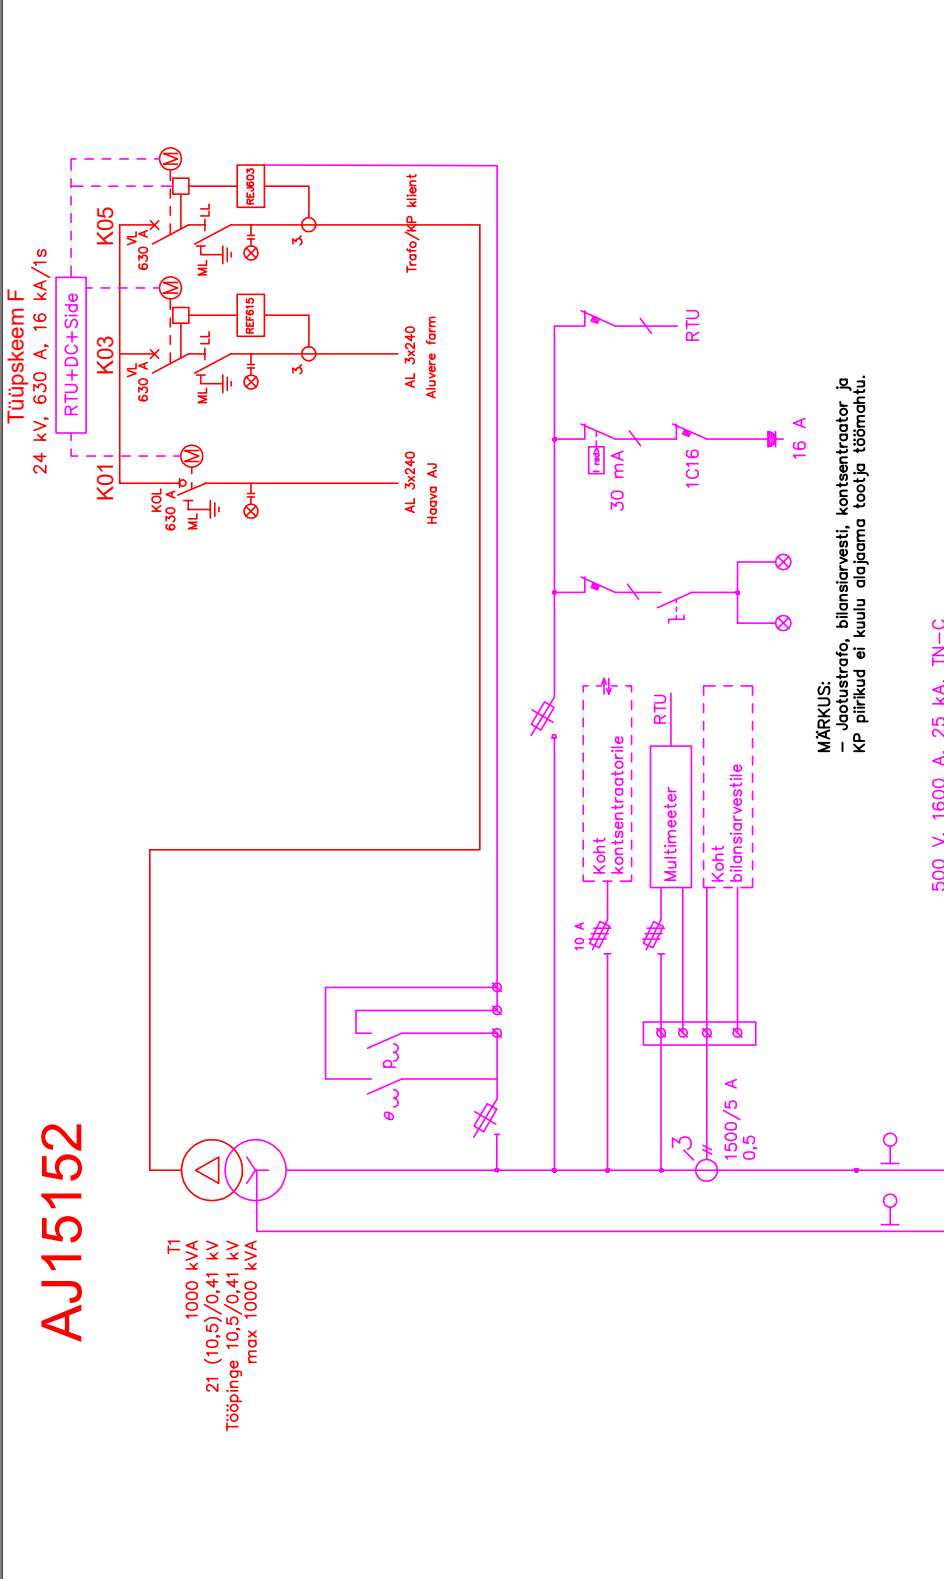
Tüüpskeem F
24 kV, 630 A, 16 kA/1s

RTU+DC+Side

K05
VL
630 A
ML
LL
REJ603
3
Trafo/KP klient

K03
VL
630 A
ML
LL
REF615
3
AL 3x240
Aluvere farm

K01
KOL
630 A
ML
AL 3x240
Haava AJ

RTU
30 mA
1C16
16 A

MÄRKUS:
– Jaotustrafo, bilansiarvesti, kontsentraator ja KP piirikud ei kuulu alajaama tootja töömahtu.

Koht kontsentraatorile
Multimeeter
RTU
Koht bilansiarvestile
10 A
1500/5 A
0,5
3

500 V, 1600 A, 25 kA, TN-C

AJ15152

T1
1000 kVA
21 (10,5)/0,41 kV
Tööpinge 10,5/0,41 kV
max 1000 kVA